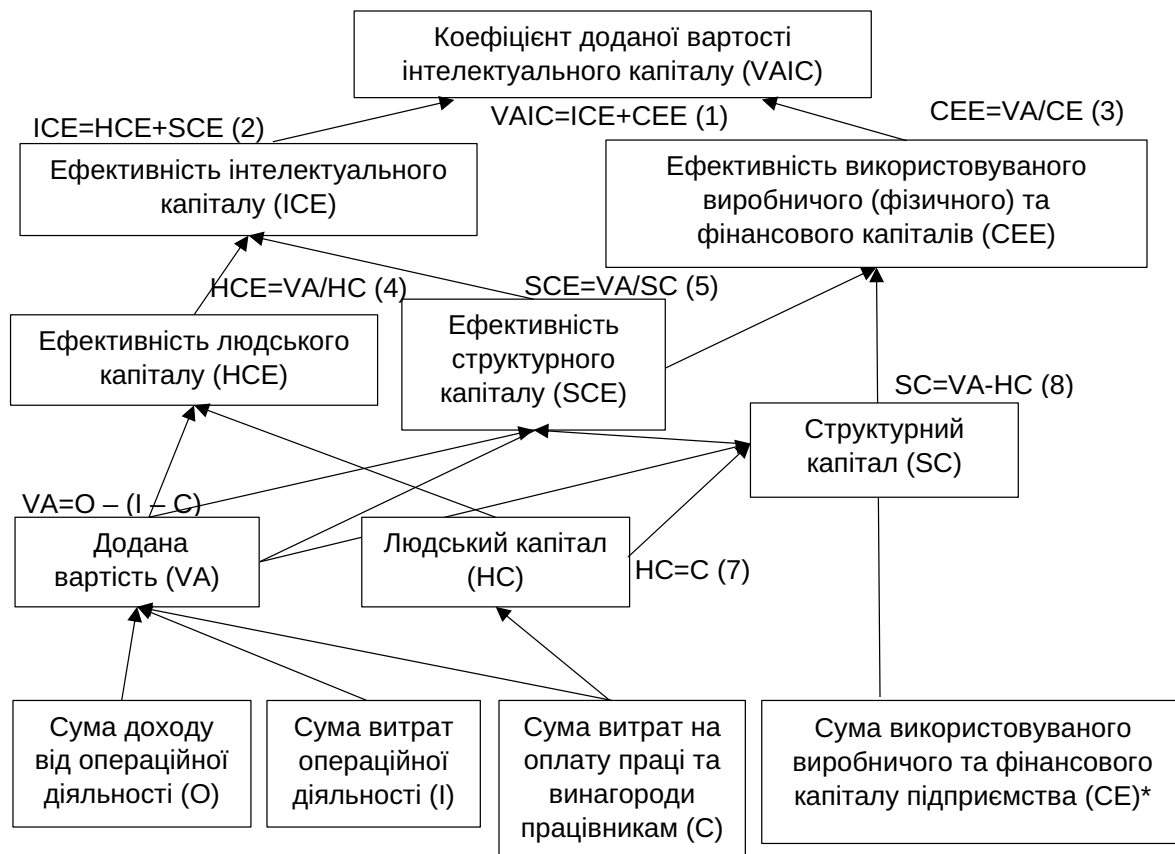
Коефіцієнт доданої вартості інтелектуального капіталу (VAIC)

ICE=HCE+SCE (2)

VAIC=ICE+CEE (1)

CEE=VA/CE (3)

Ефективність інтелектуального капіталу (ICE)

Ефективність використовуваного виробничого (фізичного) та фінансового капіталів (CEE)

HCE=VA/HC (4)

SCE=VA/SC (5)

Ефективність людського капіталу (HCE)

Ефективність структурного капіталу (SCE)

SC=VA-HC (8)

Структурний капітал (SC)

VA=O – (I – C)

Додана вартість (VA)

Людський капітал (HC)

HC=C (7)

Сума доходу від операційної діяльності (O)

Сума витрат операційної діяльності (I)

Сума витрат на оплату праці та винагороди працівникам (C)

Сума використовуваного виробничого та фінансового капіталу підприємства (CE)*